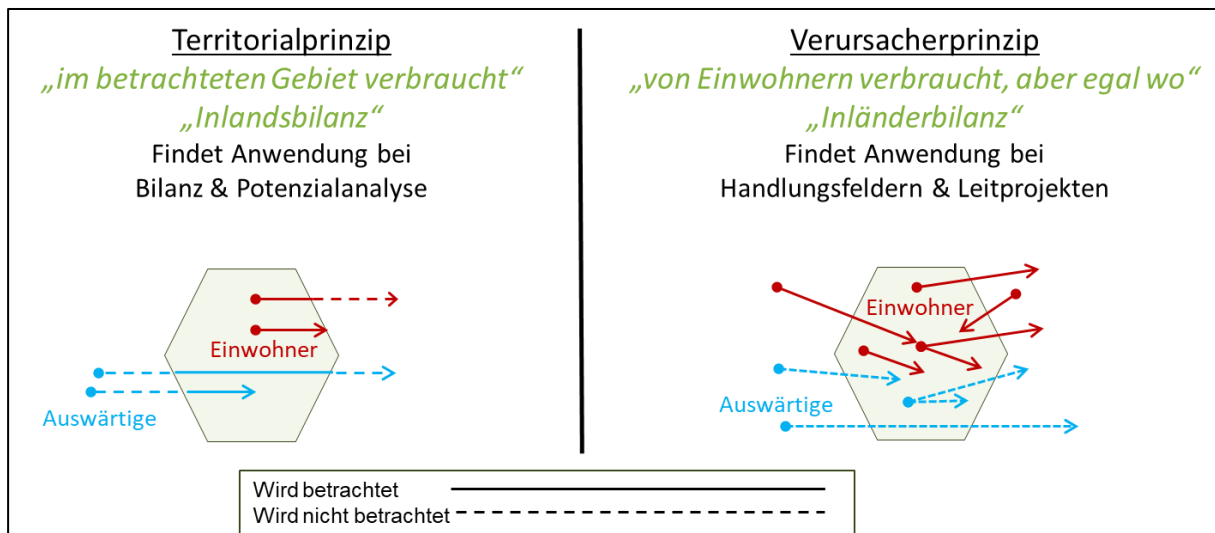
Territorialprinzip
„im betrachteten Gebiet verbraucht“
„Inlandsbilanz“
Findet Anwendung bei
Bilanz & Potenzialanalyse

Einwohner
Auswärtige

Verursacherprinzip
„von Einwohnern verbraucht, aber egal wo“
„Inländerbilanz“
Findet Anwendung bei
Handlungsfeldern & Leitprojekten

Einwohner
Auswärtige

Wird betrachtet
Wird nicht betrachtet